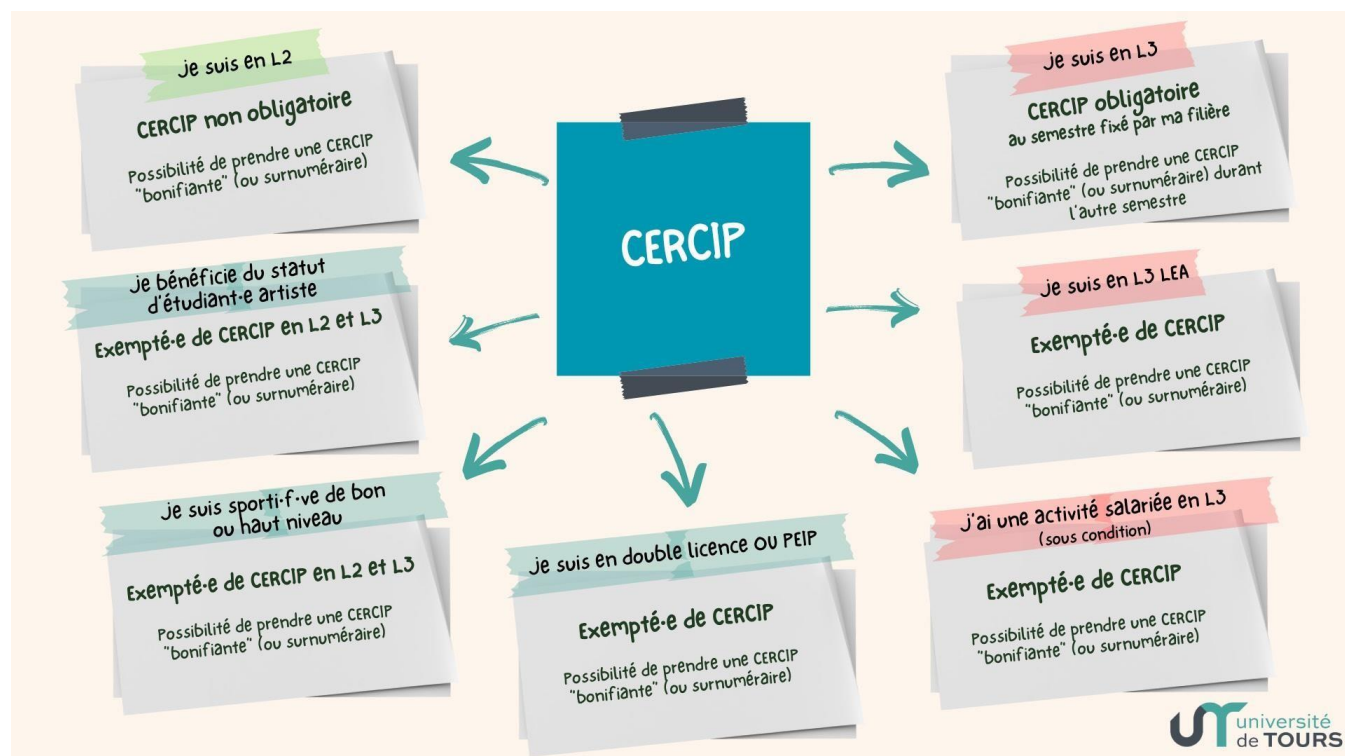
CERCIP

je suis en L2

CERCIP non obligatoire

Possibilité de prendre une CERCIP "bonifiante" (ou surnuméraire)

je suis en L3

CERCIP obligatoire au semestre fixé par ma filière

Possibilité de prendre une CERCIP "bonifiante" (ou surnuméraire) durant l'autre semestre

je bénéficie du statut d'étudiant·e artiste

Exempté·e de CERCIP en L2 et L3

Possibilité de prendre une CERCIP "bonifiante" (ou surnuméraire)

je suis en L3 LEA

Exempté·e de CERCIP

Possibilité de prendre une CERCIP "bonifiante" (ou surnuméraire)

je suis sporti·f·ve de bon ou haut niveau

Exempté·e de CERCIP en L2 et L3

Possibilité de prendre une CERCIP "bonifiante" (ou surnuméraire)

je suis en double licence ou PEIP

Exempté·e de CERCIP

Possibilité de prendre une CERCIP "bonifiante" (ou surnuméraire)

J'ai une activité salariée en L3 (sous condition)

Exempté·e de CERCIP

Possibilité de prendre une CERCIP "bonifiante" (ou surnuméraire)

université de TOURS